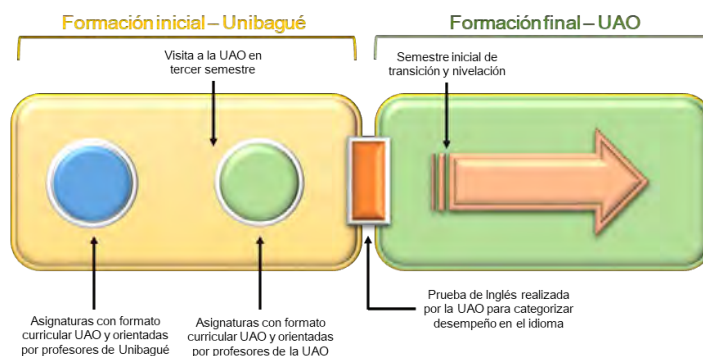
Formación inicial – Unibagué

Formación final – UAO

Visita a la UAO en tercer semestre

Semestre inicial de transición y nivelación

Asignaturas con formato curricular UAO y orientadas por profesores de Unibagué

Asignaturas con formato curricular UAO y orientadas por profesores de la UAO

Prueba de Inglés realizada por la UAO para categorizar desempeño en el idioma